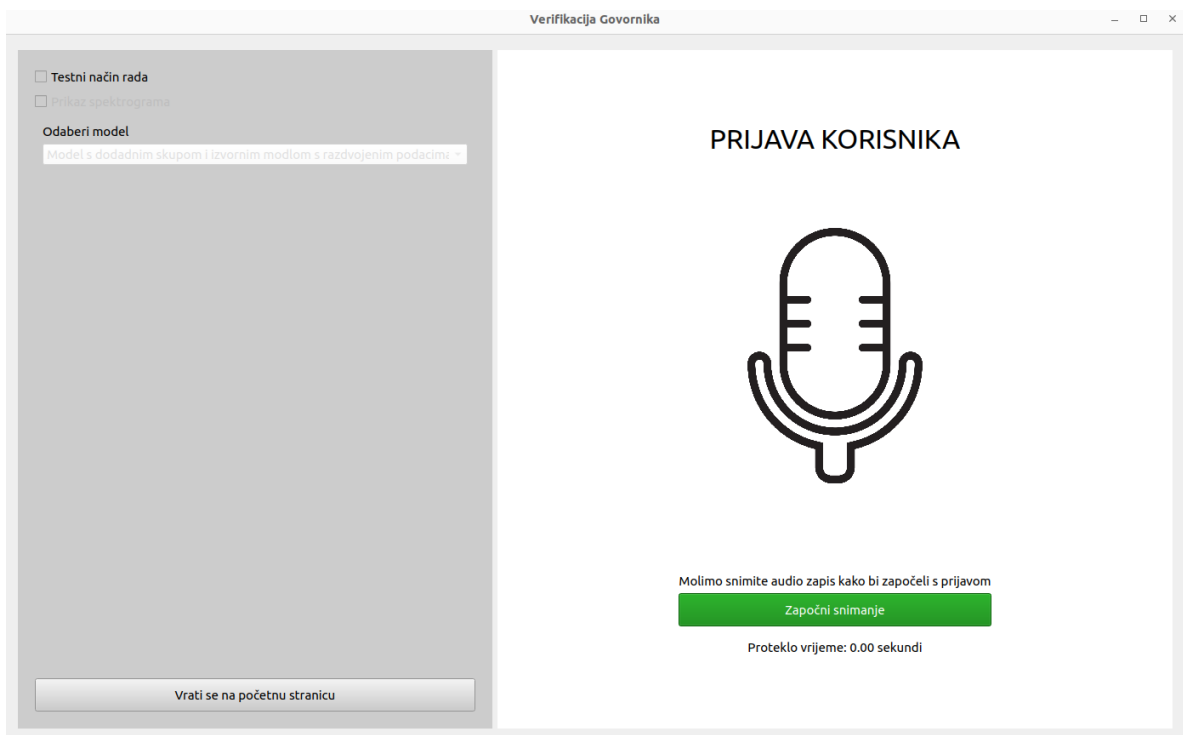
Verifikacija Govornika

Testni način rada

Prikaz spektrograma

Odaberi model

Model s dodadnim skupom i izvornim modlom s razdvojenim podacima

Vrati se na početnu stranicu

PRIJAVA KORISNIKA

Molimo snimite audio zapis kako bi započeli s prijavom

Započni snimanje

Proteklo vrijeme: 0.00 sekundi